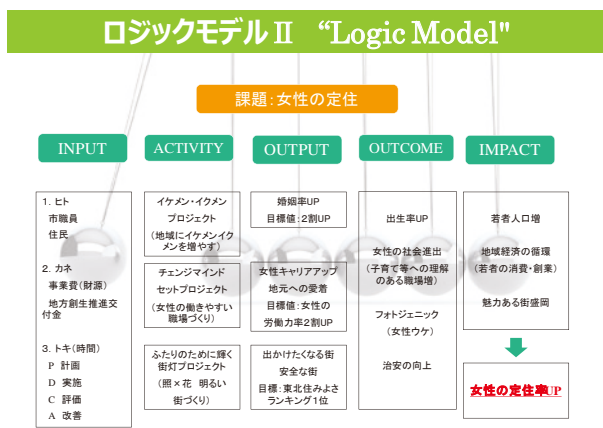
ロジックモデルⅡ "Logic Model"

課題：女性の定住

INPUT

ACTIVITY

OUTPUT

OUTCOME

IMPACT

1. ヒト
市職員
住民

2. カネ
事業費（財源）
地方創生推進交付金

3. トキ（時間）
P 計画
D 実施
C 評価
A 改善

イケメン・イクメンプロジェクト
（地域にイケメンイクメンを増やす）

チェンジマインドセットプロジェクト
（女性の働きやすい職場づくり）

ふたりのために輝く街灯プロジェクト
（照×花 明るい街づくり）

婚姻率UP
目標値：2割UP

女性キャリアアップ
地元への愛着
目標値：女性の労働力率2割UP

出かけたくなる街
安全な街
目標：東北住みよさランキング1位

出生率UP

女性の社会進出
（子育て等への理解のある職場増）

フォトジェニック
（女性ウケ）

治安の向上

若者人口増

地域経済の循環
（若者の消費・創業）

魅力ある街盛岡

女性の定住率UP